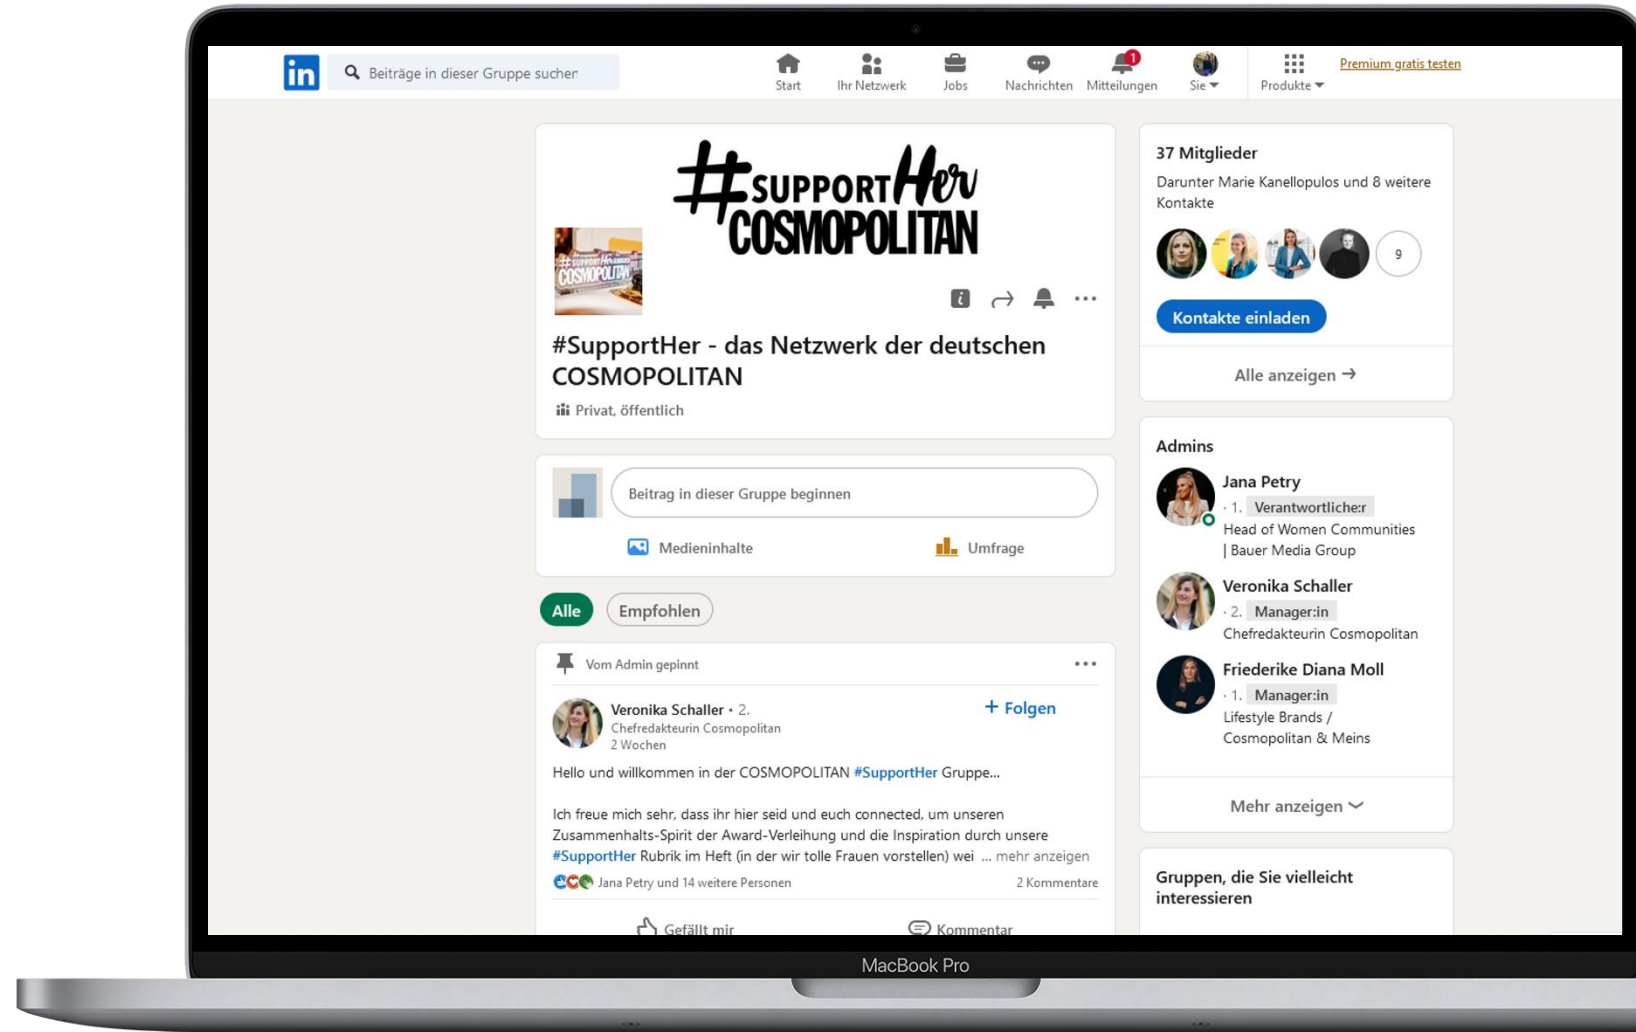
in Beiträge in dieser Gruppe suchen

Start Ihr Netzwerk Jobs Nachrichten 1 Mitteilungen Sie Produkte Premium gratis testen

#SUPPORTHer COSMOPOLITAN

#SupportHer - das Netzwerk der deutschen COSMOPOLITAN

Privat, öffentlich

Beitrag in dieser Gruppe beginnen

Medieninhalte Umfrage

Alle Empfohlen

Vom Admin gepinnt

Veronika Schaller • 2.
Chefredakteurin Cosmopolitan
2 Wochen

+ Folgen

Hello und willkommen in der COSMOPOLITAN #SupportHer Gruppe...

Ich freue mich sehr, dass ihr hier seid und euch connected, um unseren Zusammenhalts-Spirit der Award-Verleihung und die Inspiration durch unsere #SupportHer Rubrik im Heft (in der wir tolle Frauen vorstellen) wei ... mehr anzeigen

Jana Petry und 14 weitere Personen 2 Kommentare

Gefällt mir Kommentar

37 Mitglieder

Darunter Marie Kanellopulos und 8 weitere Kontakte

9

Kontakte einladen

Alle anzeigen →

Admins

Jana Petry
· 1. Verantwortliche:r
Head of Women Communities | Bauer Media Group

Veronika Schaller
· 2. Manager:in
Chefredakteurin Cosmopolitan

Friederike Diana Moll
· 1. Manager:in
Lifestyle Brands / Cosmopolitan & Meins

Mehr anzeigen

Gruppen, die Sie vielleicht interessieren

MacBook Pro